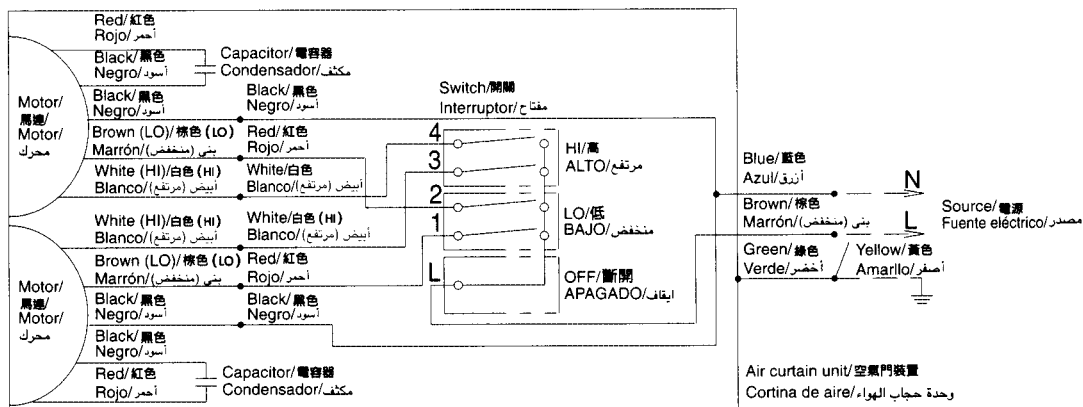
Red/紅色
Rojo/أحمر

Black/黑色
Negro/أسود

Capacitor/電容器
Condensador/مكثف

Motor/
馬達/
Motor/
محرك

Black/黑色
Negro/أسود

Black/黑色
Negro/أسود

Switch/開關
Interruptor/مفتاح

Brown (LO)/棕色 (LO)
Marrón/(منخفض) بني

Red/紅色
Rojo/أحمر

4

3

HI/高
ALTO/مرتفع

White (HI)/白色 (HI)
Blanco/(مرتفع) أبيض

White/白色
Blanco/(مرتفع) أبيض

2

Blue/藍色
Azul/أزرق

N

White (HI)/白色 (HI)
Blanco/(مرتفع) أبيض

White/白色 (HI)
Blanco/(مرتفع) أبيض

1

LO/低
BAJO/منخفض

Brown/棕色
Marrón/(منخفض) بني

L

Source/電源
Fuente eléctrico/مصدر

Motor/
馬達/
Motor/
محرك

Brown (LO)/棕色 (LO)
Marrón/(منخفض) بني

Red/紅色
Rojo/أحمر

L

OFF/斷開
APAGADO/ايقاف

Green/綠色
Verde/أخضر

Yellow/黃色
Amarillo/أصفر

Black/黑色
Negro/أسود

Black/黑色
Negro/أسود

Black/黑色
Negro/أسود

Red/紅色
Rojo/أحمر

Capacitor/電容器
Condensador/مكثف

Air curtain unit/空氣門裝置
Cortina de aire/وحدة حجاب الهواء